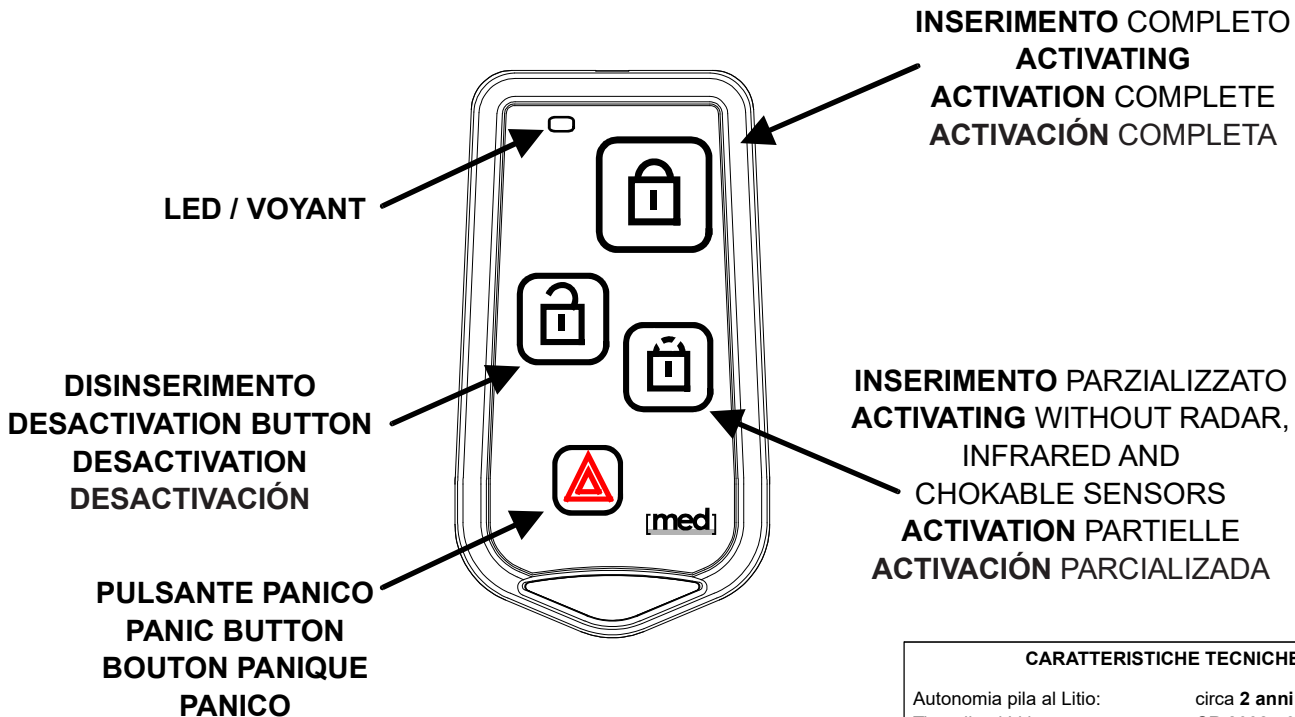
INSERIMENTO COMPLETO
ACTIVATING
ACTIVATION COMPLETE
ACTIVACIÓN COMPLETA

LED / VOYANT

DISINSERIMENTO
DESACTIVATION BUTTON
DESACTIVATION
DESACTIVACIÓN

INSERIMENTO PARZIALIZZATO
ACTIVATING WITHOUT RADAR, INFRARED AND CHOKABLE SENSORS
ACTIVATION PARTIELLE
ACTIVACIÓN PARCIALIZADA

[med]

PULSANTE PANICO
PANIC BUTTON
BOUTON PANIQUE
PANICO

CARATTERISTICHE TECNICHE

Autonomia pila al Litio: circa 2 anni

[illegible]